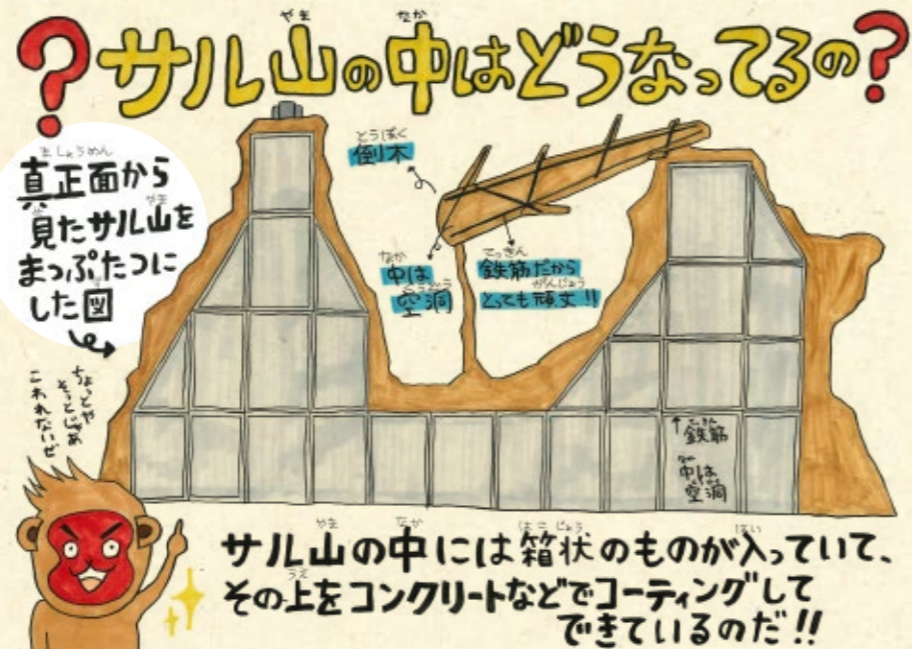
?サル山の中はどうなってるの?

真正面から見たサル山をまっぷたつにした図

倒木

中は空洞

鉄筋だからとっても頑丈!!

↑鉄筋

中は空洞

ちょっとやそっとじゃこわれないぜ

サル山の中には箱状のものが入っていて、その上をコンクリートなどでコーティングしてできているのだ!!